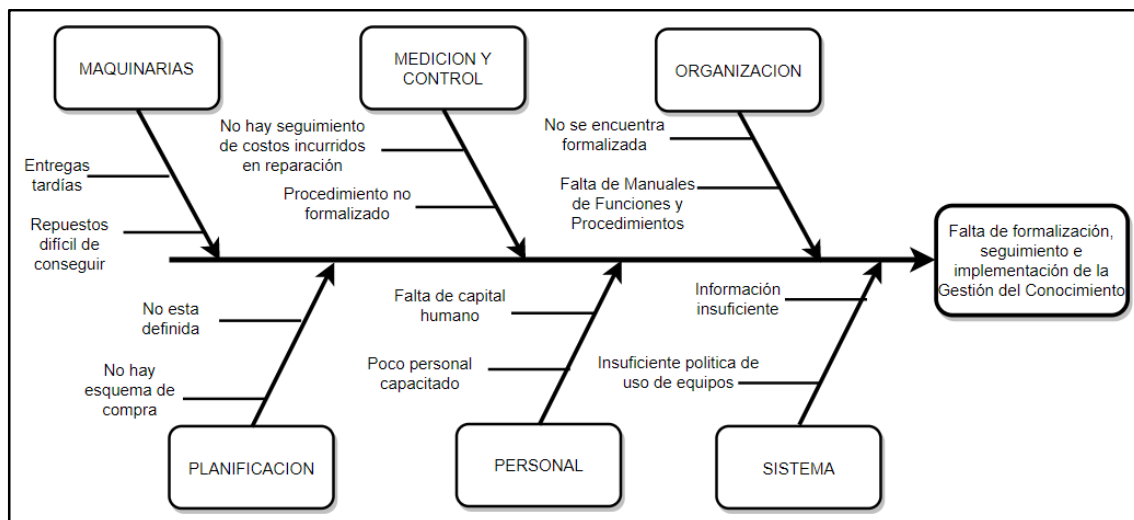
MAQUINARIAS

MEDICION Y CONTROL

ORGANIZACION

Entregas tardías

Repuestos difícil de conseguir

No hay seguimiento de costos incurridos en reparación

Procedimiento no formalizado

No se encuentra formalizada

Falta de Manuales de Funciones y Procedimientos

Falta de formalización, seguimiento e implementación de la Gestión del Conocimiento

No esta definida

No hay esquema de compra

Falta de capital humano

Poco personal capacitado

Información insuficiente

Insuficiente politica de uso de equipos

PLANIFICACION

PERSONAL

SISTEMA